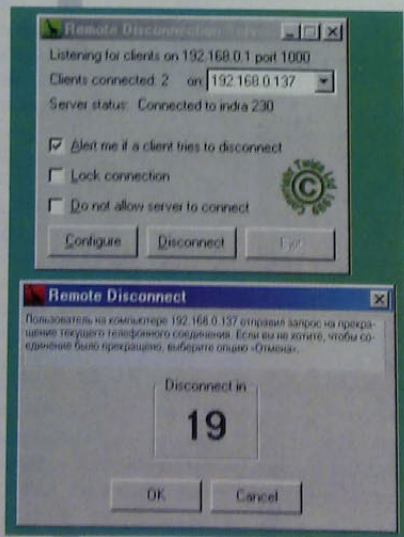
Remote Disconnection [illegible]

Listening for clients on 192.168.0.1 port 1000

Clients connected: 2 on 192.168.0.137

Server status: Connected to indra 230

Alert me if a client tries to disconnect

Lock connection

Do not allow server to connect

Configure

Disconnect

Exit

Remote Disconnect

Пользователь на компьютере 192.168.0.137 отправил запрос на прекращение текущего телефонного соединения. Если вы не хотите, чтобы соединение было прекращено, выберите опцию «Отмена».

Disconnect in

19

OK

Cancel